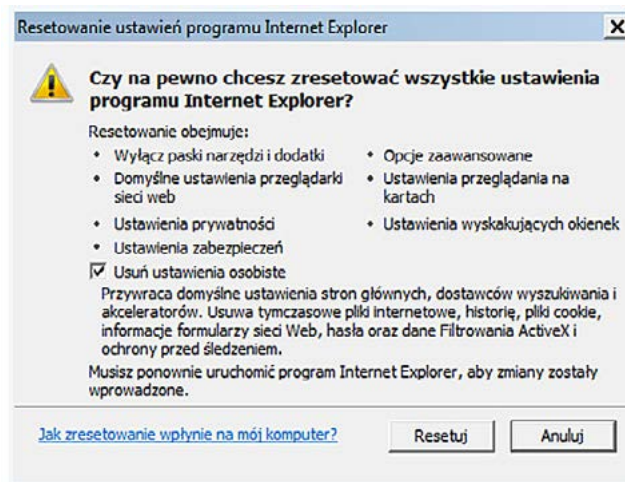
Resetowanie ustawień programu Internet Explorer

X

Czy na pewno chcesz zresetować wszystkie ustawienia programu Internet Explorer?

Resetowanie obejmuje:

- Wyłącz paski narzędzi i dodatki
- Domyślne ustawienia przeglądarki sieci web
- Ustawienia prywatności
- Ustawienia zabezpieczeń

- Opcje zaawansowane
- Ustawienia przeglądania na kartach
- Ustawienia wyskakujących okienek

☑ Usuń ustawienia osobiste

Przywraca domyślne ustawienia stron głównych, dostawców wyszukiwania i akceleratorów. Usuwa tymczasowe pliki internetowe, historię, pliki cookie, informacje formularzy sieci Web, hasła oraz dane Filtrowania ActiveX i ochrony przed śledzeniem.

Musisz ponownie uruchomić program Internet Explorer, aby zmiany zostały wprowadzone.

Jak zresetowanie wpłynie na mój komputer?

Resetuj

Anuluj